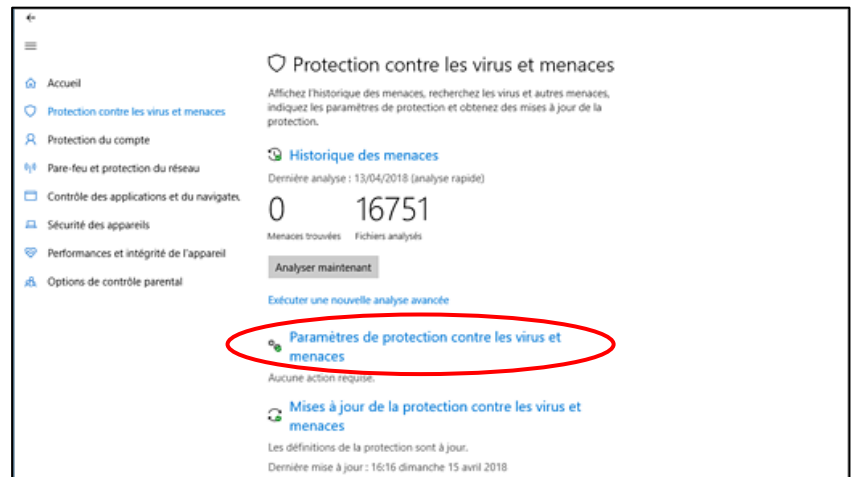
Accueil
Protection contre les virus et menaces
Protection du compte
Pare-feu et protection du réseau
Contrôle des applications et du navigateu
Sécurité des appareils
Performances et intégrité de l'appareil
Options de contrôle parental

Protection contre les virus et menaces

Affichez l'historique des menaces, recherchez les virus et autres menaces, indiquez les paramètres de protection et obtenez des mises à jour de la protection.

Historique des menaces

Dernière analyse : 13/04/2018 (analyse rapide)

| 0 | 16751 |
|---|---|
| Menaces trouvées | Fichiers analysés |

Analyser maintenant

Exécuter une nouvelle analyse avancée

Paramètres de protection contre les virus et menaces

Aucune action requise.

Mises à jour de la protection contre les virus et menaces

Les définitions de la protection sont à jour.

Dernière mise à jour : 16:16 dimanche 15 avril 2018